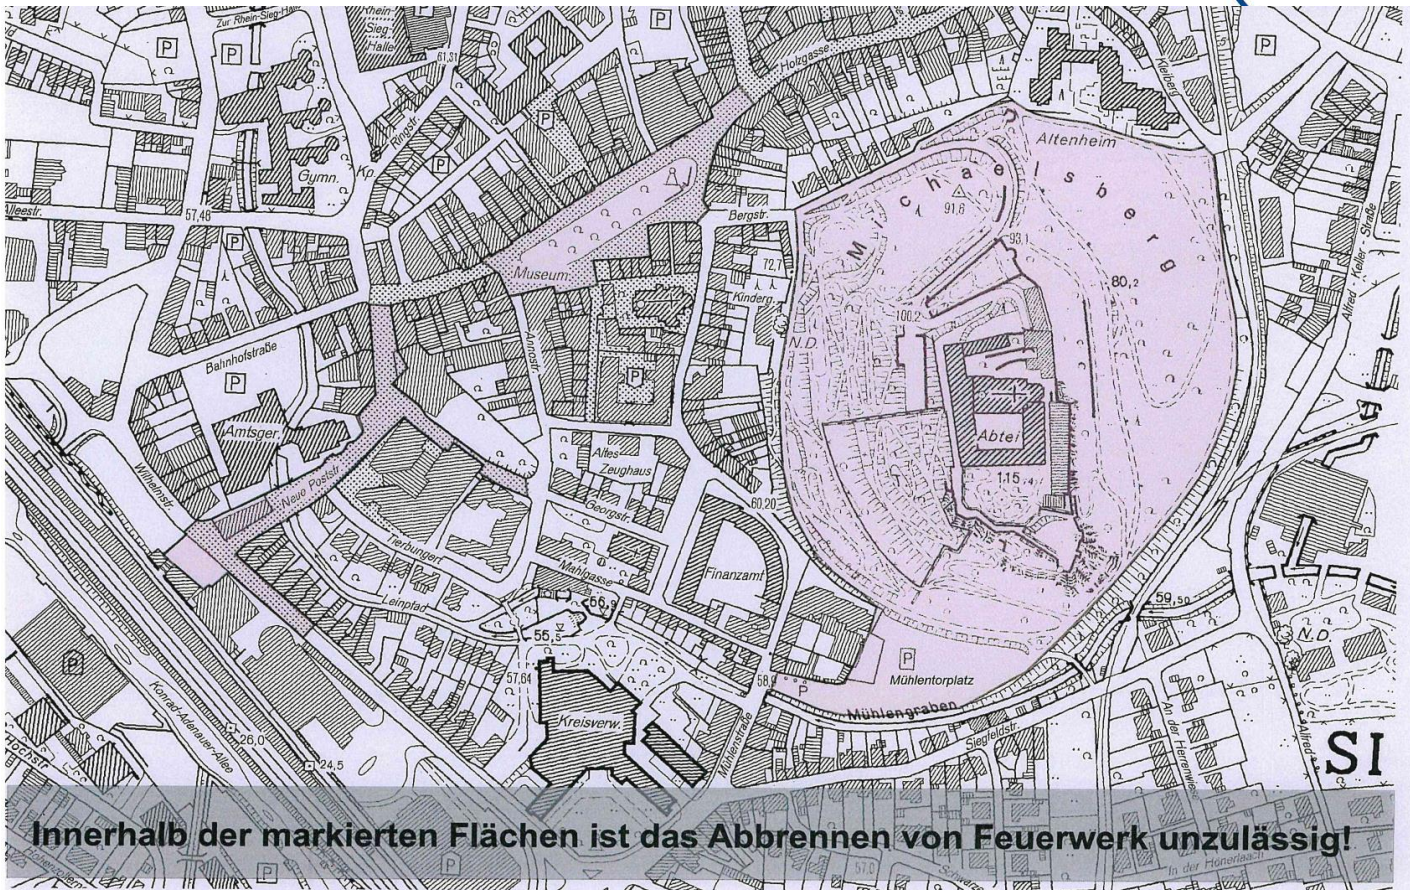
Zur Rhein-Sieg-Halle
Rhein Sieg Halle
P
P
P
P
P
61,51
Holzgasse
Ringstr.
Gymn.
Kp.
Alleestr.
57,46
P
Altenheim
Michaelsberg
91,6
93
80,2
Bergstr.
Museum
72,7
Kinderg.
Alfred-Keller-Straße
Bahnhofstraße
P
Annostr.
P
100,2
N.D.
Amtsger.
Abtei
Altes Zeughaus
115,4
Wilhelmstr.
Neue Poststr.
Georgstr.
60,20
Tierbungert
Mahlgasse
Finanzamt
Leinpfad
56,9
55,5
59,50
N.D.
P
P
Mühlentorplatz
57,64
58,9
Mühlengraben
Konrad-Adenauer-Allee
Kreisverw.
Mühlenstraße
Siegfeldstr.
An der Herrenwiese
Alfred
26,0
24,5
Hochstr.
SI
Innerhalb der markierten Flächen ist das Abbrennen von Feuerwerk unzulässig!
In der Hanerlaach